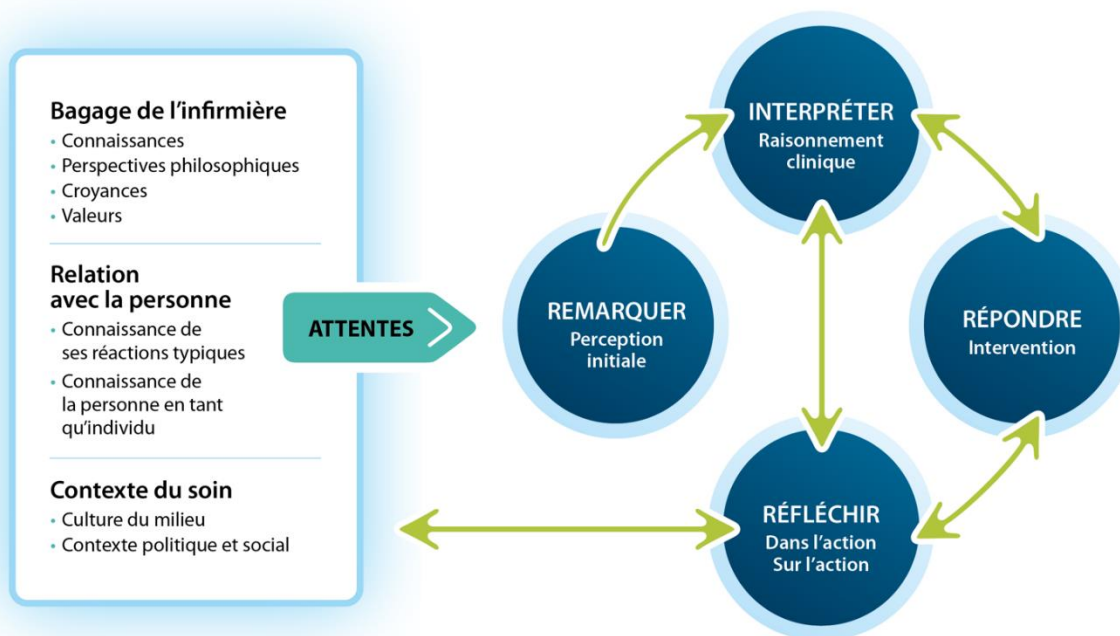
Bagage de l'infirmière
• Connaissances
• Perspectives philosophiques
• Croyances
• Valeurs

Relation avec la personne
• Connaissance de ses réactions typiques
• Connaissance de la personne en tant qu'individu

Contexte du soin
• Culture du milieu
• Contexte politique et social

ATTENTES

REMARQUER
Perception initiale

INTERPRÉTER
Raisonnement clinique

RÉPONDRE
Intervention

RÉFLÉCHIR
Dans l'action
Sur l'action